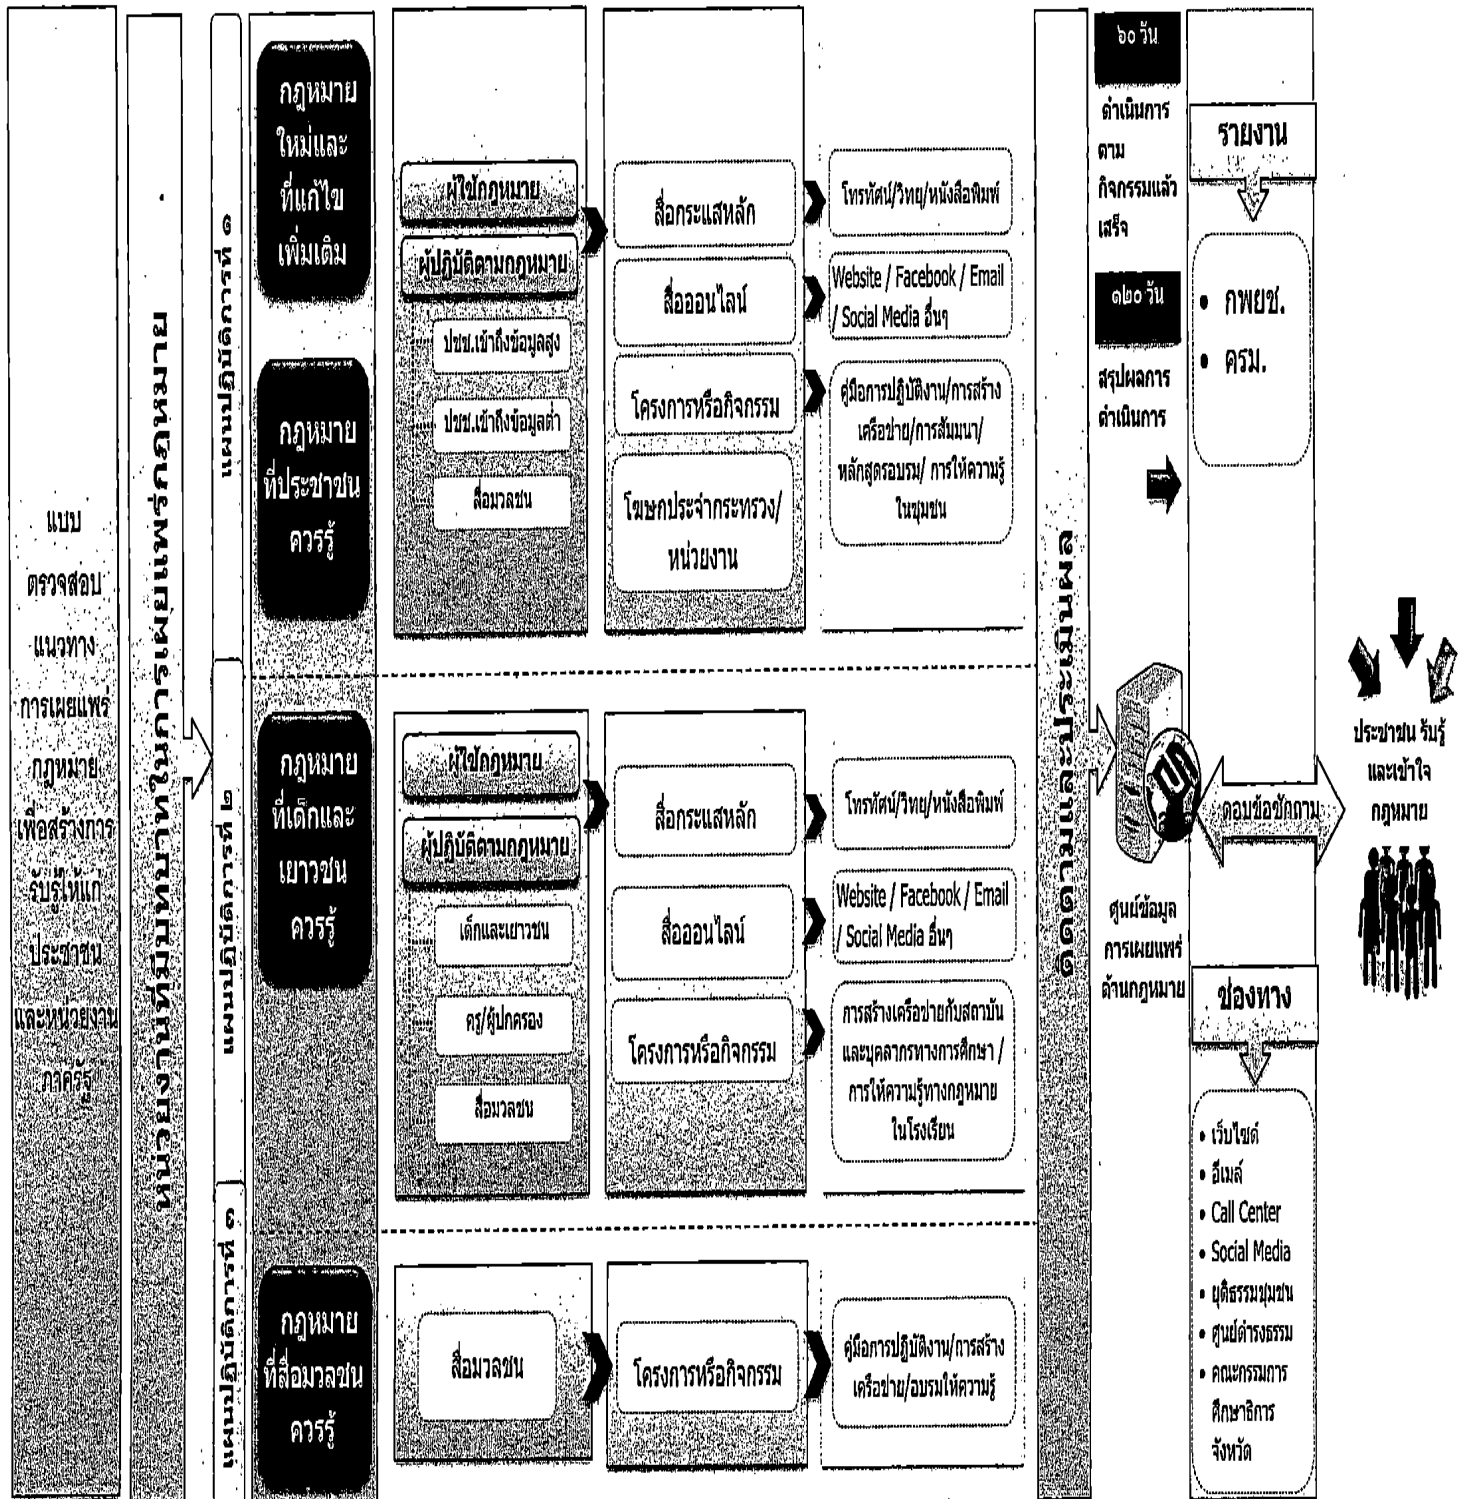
แบบ ตรวจสอบ แนวทาง การเผยแพร่ กฎหมาย เพื่อสร้างการ รับรู้ให้แก่ ประชาชน และหน่วยงาน ภาครัฐ

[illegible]

๑ หน่วยปฏิบัติ

กฎหมาย ใหม่และ ที่แก้ไข เพิ่มเติม

กฎหมาย ที่ประชาชน ควรรู้

ผู้ใช้กฎหมาย

ผู้ปฏิบัติตามกฎหมาย

ปชช.เข้าถึงข้อมูลสูง

ปชช.เข้าถึงข้อมูลต่ำ

สื่อมวลชน

สื่อกระแสหลัก

สื่อออนไลน์

โครงการหรือกิจกรรม

โฆษกประจำกระทรวง/ หน่วยงาน

โทรทัศน์/วิทยุ/หนังสือพิมพ์

Website / Facebook / Email / Social Media อื่นๆ

คู่มือการปฏิบัติงาน/การสร้างเครือข่าย/การสัมมนา/ หลักสูตรอบรม/ การให้ความรู้ในชุมชน

๒ หน่วยปฏิบัติ

กฎหมาย ที่เด็กและ เยาวชน ควรรู้

ผู้ใช้กฎหมาย

ผู้ปฏิบัติตามกฎหมาย

เด็กและเยาวชน

ครู/ผู้ปกครอง

สื่อมวลชน

สื่อกระแสหลัก

สื่อออนไลน์

โครงการหรือกิจกรรม

โทรทัศน์/วิทยุ/หนังสือพิมพ์

Website / Facebook / Email / Social Media อื่นๆ

การสร้างเครือข่ายกับสถาบันและบุคลากรทางการศึกษา / การให้ความรู้ทางกฎหมายในโรงเรียน

๓ หน่วยปฏิบัติ

กฎหมาย ที่สื่อมวลชน ควรรู้

สื่อมวลชน

โครงการหรือกิจกรรม

คู่มือการปฏิบัติงาน/การสร้างเครือข่าย/อบรมให้ความรู้

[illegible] ๑๑๑

๖๐ วัน

ดำเนินการ ตาม กิจกรรมแล้ว เสร็จ

๑๒๐ วัน

สรุปผลการ ดำเนินการ

รายงาน

• กพยช.

• ครม.

ศูนย์ข้อมูล การเผยแพร่ ด้านกฎหมาย

ตอบข้อซักถาม

ช่องทาง

• เว็บไซต์
• อีเมล์
• Call Center
• Social Media
• ยุติธรรมชุมชน
• ศูนย์ดำรงธรรม
• คณะกรรมการ ศึกษาธิการ จังหวัด

ประชาชน รับรู้ และเข้าใจ กฎหมาย